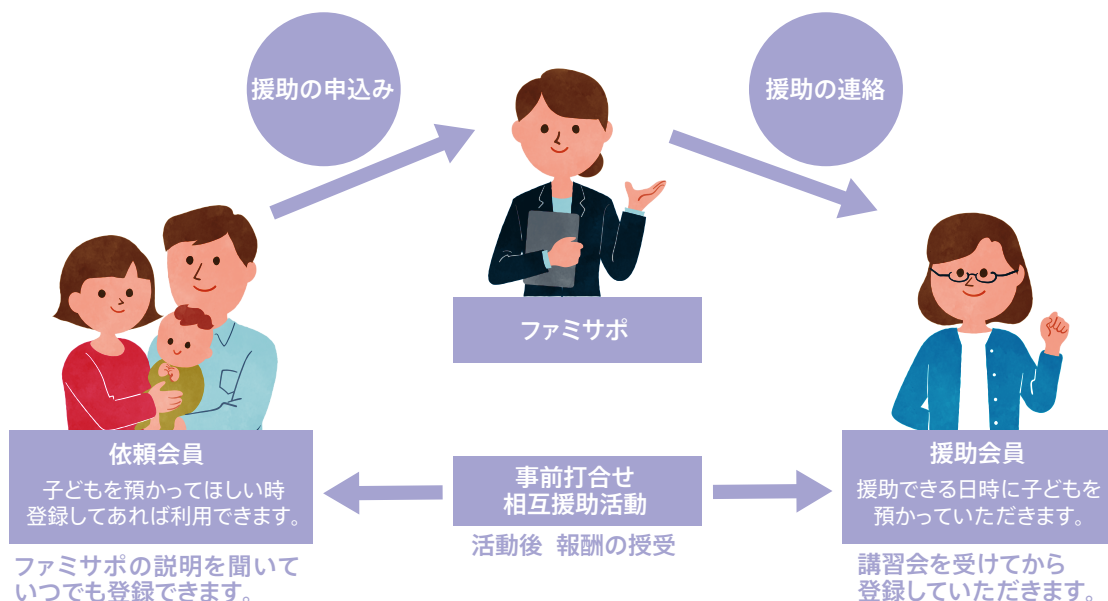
援助の申込み

援助の連絡

ファミサポ

依頼会員
子どもを預かってほしい時
登録してあれば利用できます。

事前打合せ
相互援助活動

援助会員
援助できる日時に子どもを
預かっていただきます。

ファミサポの説明を聞いて
いつでも登録できます。

活動後 報酬の授受

講習会を受けてから
登録していただきます。